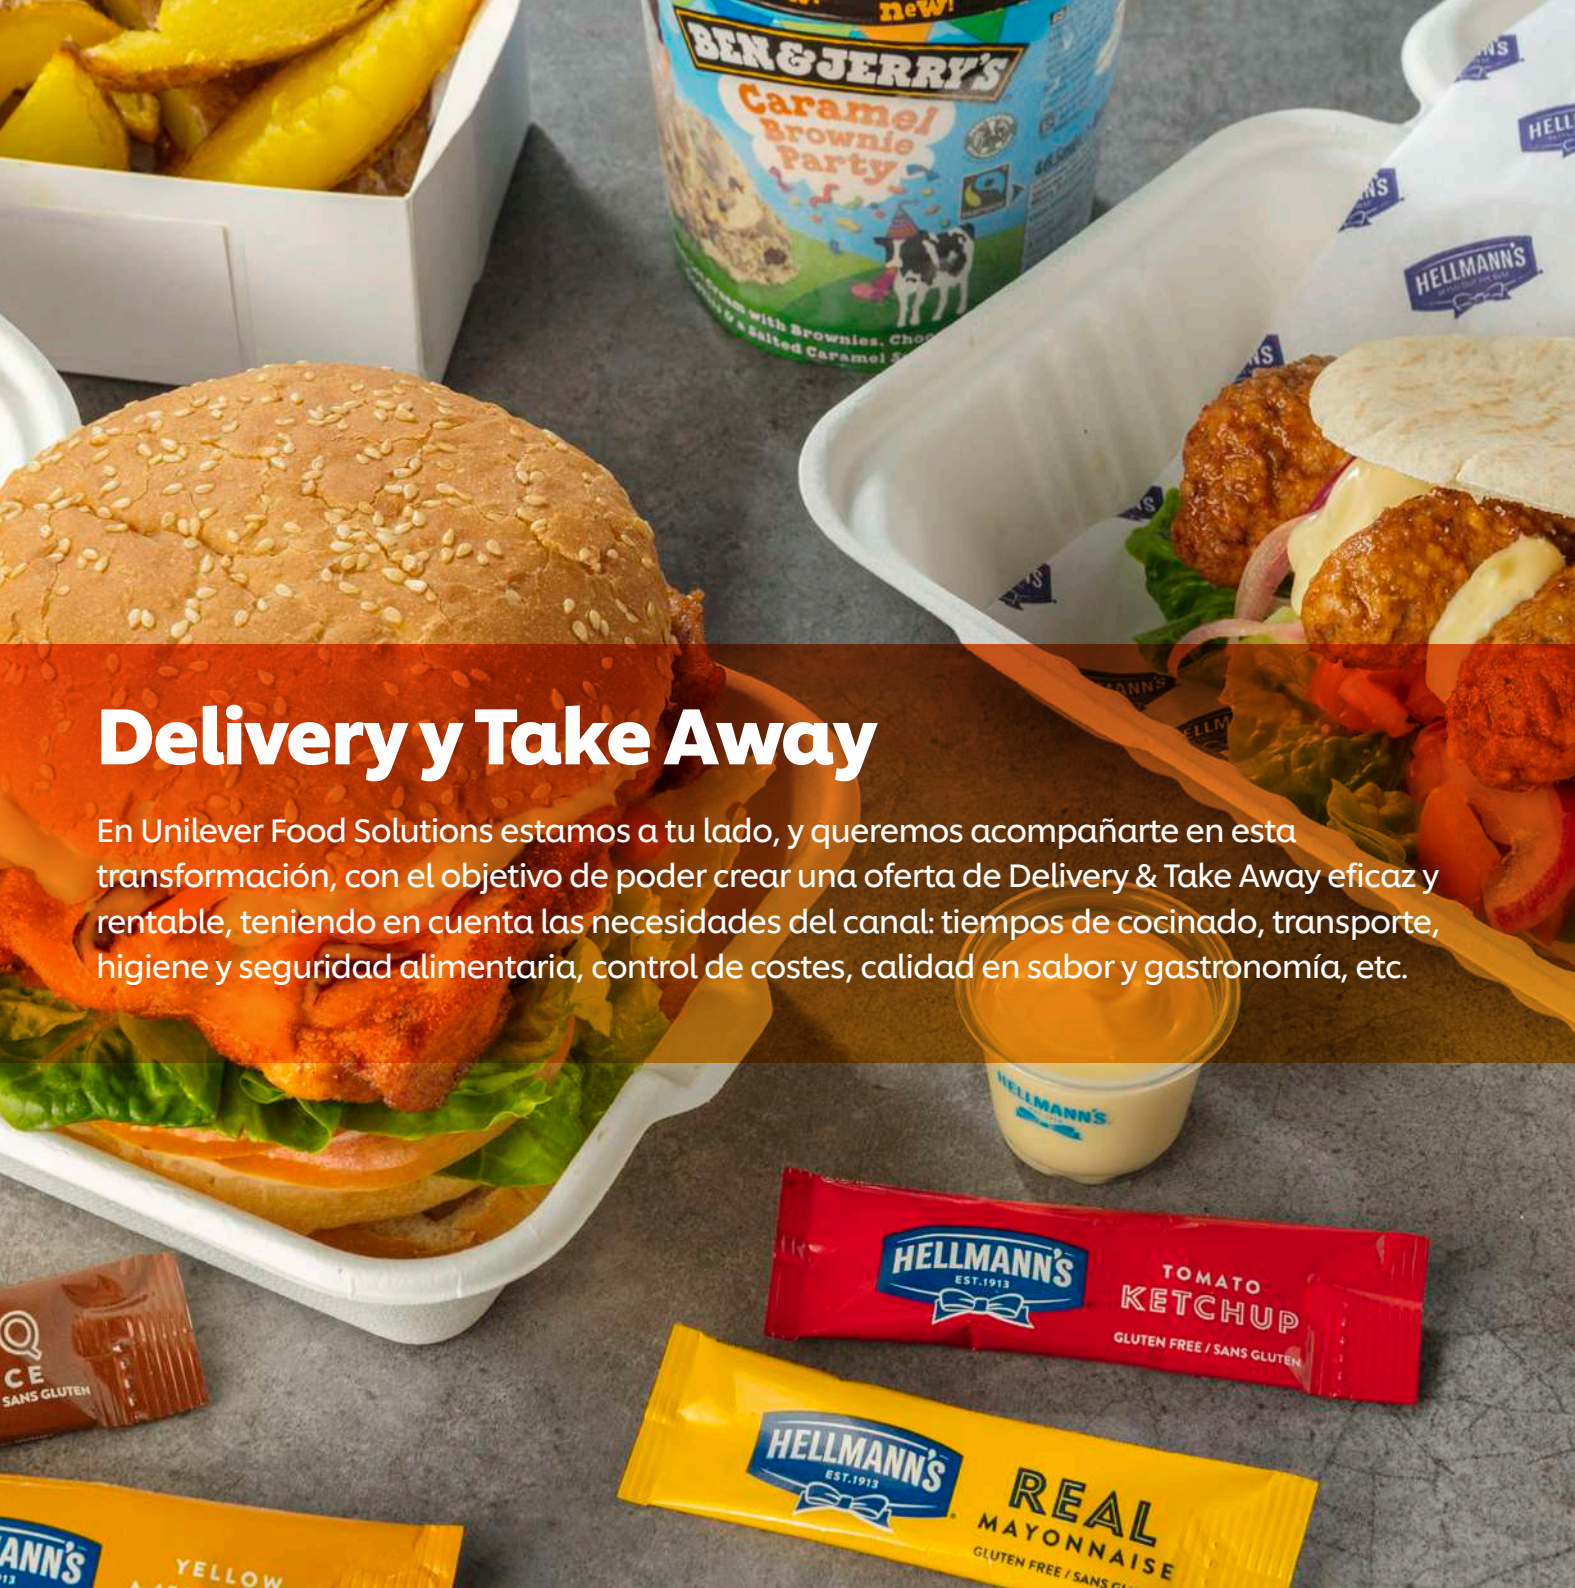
new!
BEN&JERRY'S
Caramel Brownie Party
with Brownies, Cho
Salted Caramel

HELLMANN'S

Delivery y Take Away

En Unilever Food Solutions estamos a tu lado, y queremos acompañarte en esta transformación, con el objetivo de poder crear una oferta de Delivery & Take Away eficaz y rentable, teniendo en cuenta las necesidades del canal: tiempos de cocinado, transporte, higiene y seguridad alimentaria, control de costes, calidad en sabor y gastronomía, etc.

HELLMANN'S

HELLMANN'S EST.1913
TOMATO KETCHUP
GLUTEN FREE / SANS GLUTEN

CE
SANS GLUTEN

HELLMANN'S EST.1913
REAL MAYONNAISE
GLUTEN FREE / SANS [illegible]

ANN'S
YELLOW